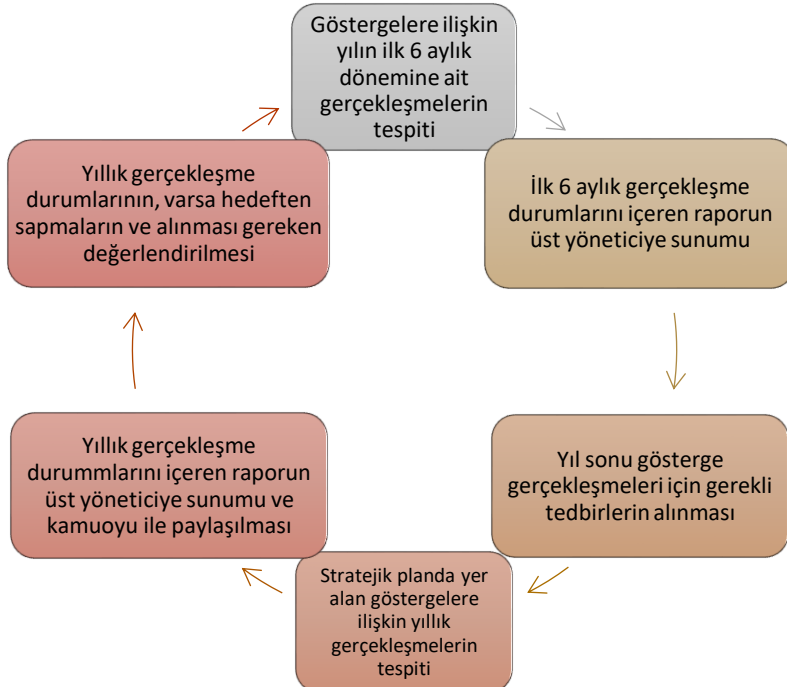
Göstergelere ilişkin yılın ilk 6 aylık dönemine ait gerçekleşmelerin tespiti

İlk 6 aylık gerçekleşme durumlarını içeren raporun üst yöneticiye sunumu

Yıl sonu gösterge gerçekleşmeleri için gerekli tedbirlerin alınması

Stratejik planda yer alan göstergelere ilişkin yıllık gerçekleşmelerin tespiti

Yıllık gerçekleşme durummlarını içeren raporun üst yöneticiye sunumu ve kamuoyu ile paylaşılması

Yıllık gerçekleşme durumlarının, varsa hedeften sapmaların ve alınması gereken değerlendirilmesi